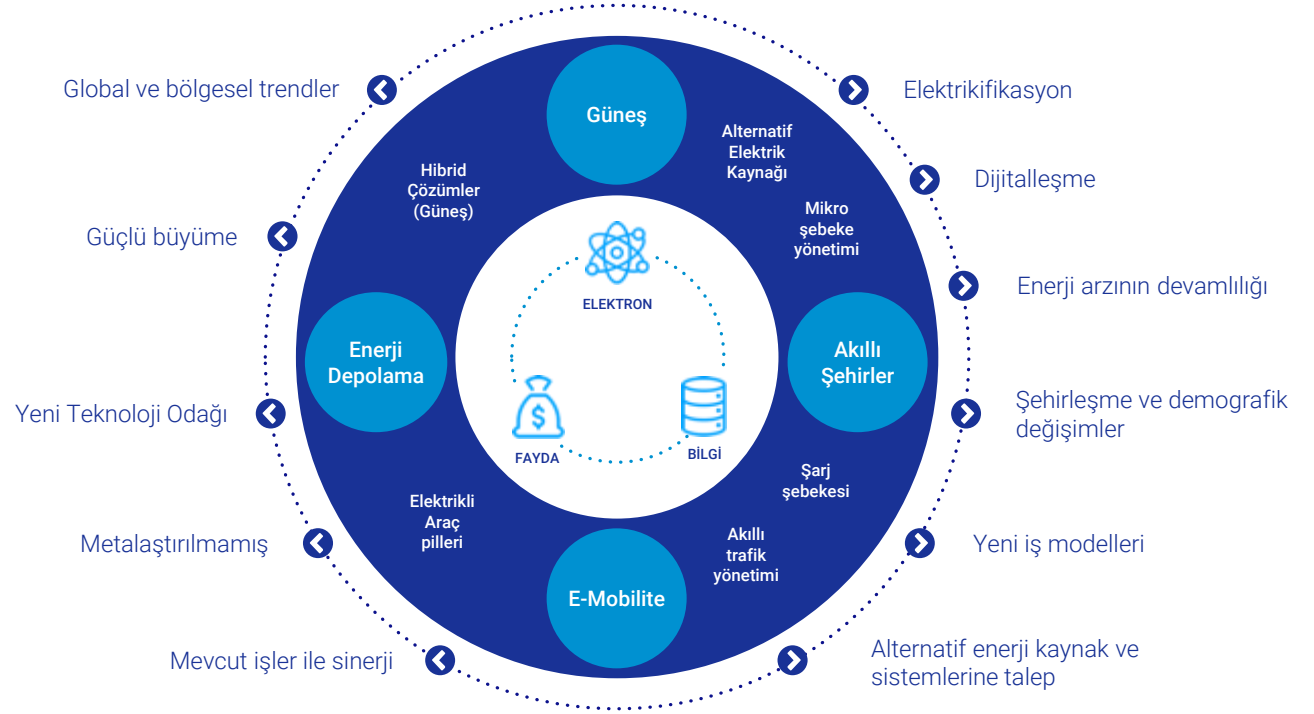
Global ve bölgesel trendler

Güçlü büyüme

Yeni Teknoloji Odağı

Metalaştırılmamış

Mevcut işler ile sinerji

Elektrikifikasyon

Dijitalleşme

Enerji arzının devamlılığı

Şehirleşme ve demografik değişimler

Yeni iş modelleri

Alternatif enerji kaynak ve sistemlerine talep

Güneş

Alternatif Elektrik Kaynağı

Mikro şebeke yönetimi

Akıllı Şehirler

Şarj şebekesi

Akıllı trafik yönetimi

E-Mobilite

Elektrikli Araç pilleri

Enerji Depolama

Hibrid Çözümler (Güneş)

ELEKTRON

FAYDA

BİLGİ